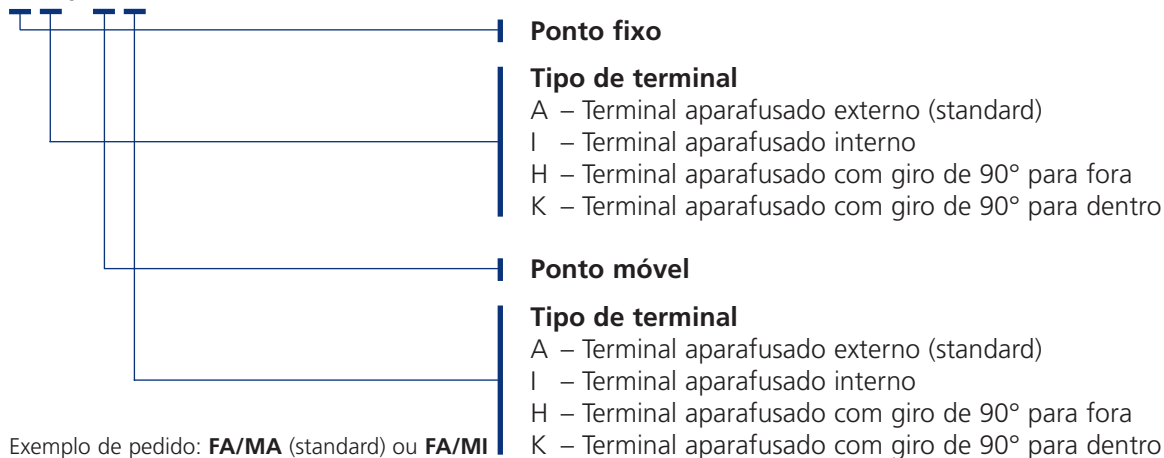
Ponto fixo

Tipo de terminal
A – Terminal aparafusado externo (standard)
I – Terminal aparafusado interno
H – Terminal aparafusado com giro de 90° para fora
K – Terminal aparafusado com giro de 90° para dentro

Ponto móvel

Tipo de terminal
A – Terminal aparafusado externo (standard)
I – Terminal aparafusado interno
H – Terminal aparafusado com giro de 90° para fora
K – Terminal aparafusado com giro de 90° para dentro

Exemplo de pedido: FA/MA (standard) ou FA/MI